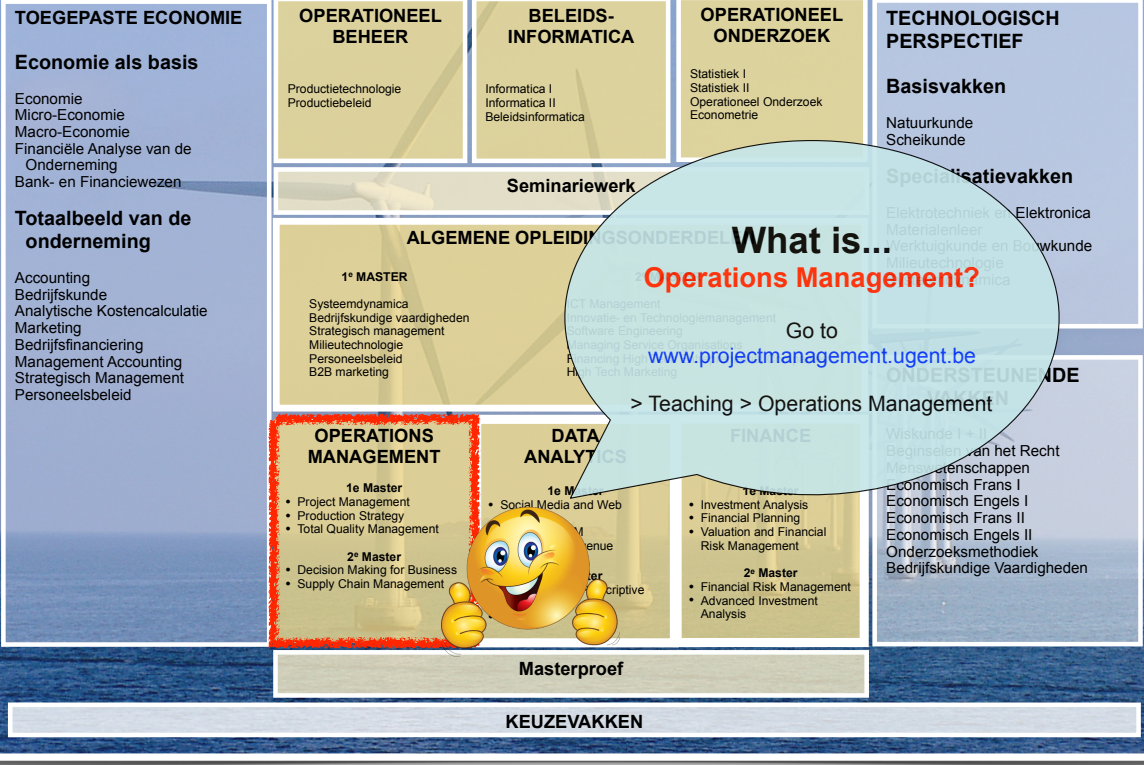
TOEGEPASTE ECONOMIE

Economie als basis

Economie
Micro-Economie
Macro-Economie
Financiële Analyse van de Onderneming
Bank- en Financiewezen

Totaalbeeld van de onderneming

Accounting
Bedrijfskunde
Analytische Kostencalculatie
Marketing
Bedrijfsfinanciering
Management Accounting
Strategisch Management
Personeelsbeleid

OPERATIONEEL BEHEER

Productietechnologie
Productiebeleid

BELEIDS-INFORMATICA

Informatica I
Informatica II
Beleidsinformatica

OPERATIONEEL ONDERZOEK

Statistiek I
Statistiek II
Operationeel Onderzoek
Econometrie

TECHNOLOGISCH PERSPECTIEF

Basisvakken

Natuurkunde
Scheikunde

Specialisatievakken

Elektrotechniek en Elektronica
Materialenleer
Werktuigkunde en Bouwkunde
Milieutechnologie
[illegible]mica

Seminariewerk

ALGEMENE OPLEIDINGSONDERDELEN

1e MASTER

Systeemdynamica
Bedrijfskundige vaardigheden
Strategisch management
Milieutechnologie
Personeelsbeleid
B2B marketing

2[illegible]

ICT Management
Innovatie- en Technologiemanagement
Software Engineering
Managing Service Organisations
Financing High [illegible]
High Tech Marketing

What is...
Operations Management?

Go to
www.projectmanagement.ugent.be

> Teaching > Operations Management

ONDERSTEUNENDE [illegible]

Wiskunde I + II
Beginselen van het Recht
Menswetenschappen
Economisch Frans I
Economisch Engels I
Economisch Frans II
Economisch Engels II
Onderzoeksmethodiek
Bedrijfskundige Vaardigheden

OPERATIONS MANAGEMENT

1e Master
• Project Management
• Production Strategy
• Total Quality Management

2e Master
• Decision Making for Business
• Supply Chain Management

DATA ANALYTICS

1e M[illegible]
• Social Media and Web
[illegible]M
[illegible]venue
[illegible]ter
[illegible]criptive

FINANCE

1e Master
• Investment Analysis
• Financial Planning
• Valuation and Financial Risk Management

2e Master
• Financial Risk Management
• Advanced Investment Analysis

Masterproef

KEUZEVAKKEN